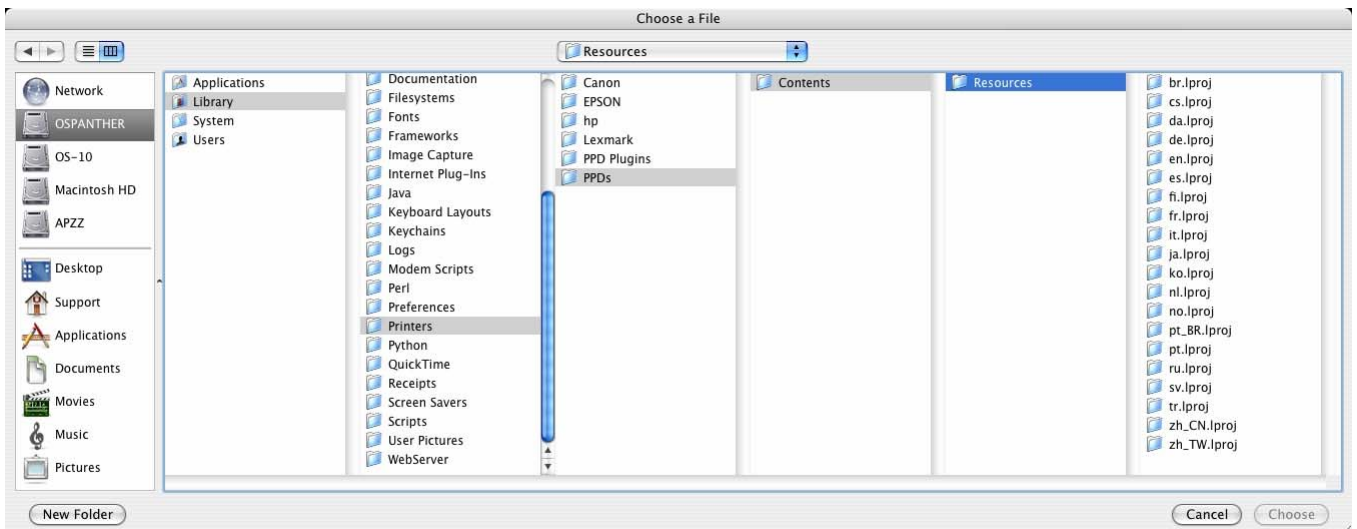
Choose a File

Resources

Network
OSPANTHER
OS-10
Macintosh HD
APZZ
Desktop
Support
Applications
Documents
Movies
Music
Pictures

Applications
Library
System
Users

Documentation
Filesystems
Fonts
Frameworks
Image Capture
Internet Plug-Ins
Java
Keyboard Layouts
Keychains
Logs
Modem Scripts
Perl
Preferences
Printers
Python
QuickTime
Receipts
Screen Savers
Scripts
User Pictures
WebServer

Canon
EPSON
hp
Lexmark
PPD Plugins
PPDs

Contents

Resources

br.lproj
cs.lproj
da.lproj
de.lproj
en.lproj
es.lproj
fi.lproj
fr.lproj
it.lproj
ja.lproj
ko.lproj
nl.lproj
no.lproj
pt_BR.lproj
pt.lproj
ru.lproj
sv.lproj
tr.lproj
zh_CN.lproj
zh_TW.lproj

New Folder
Cancel
Choose